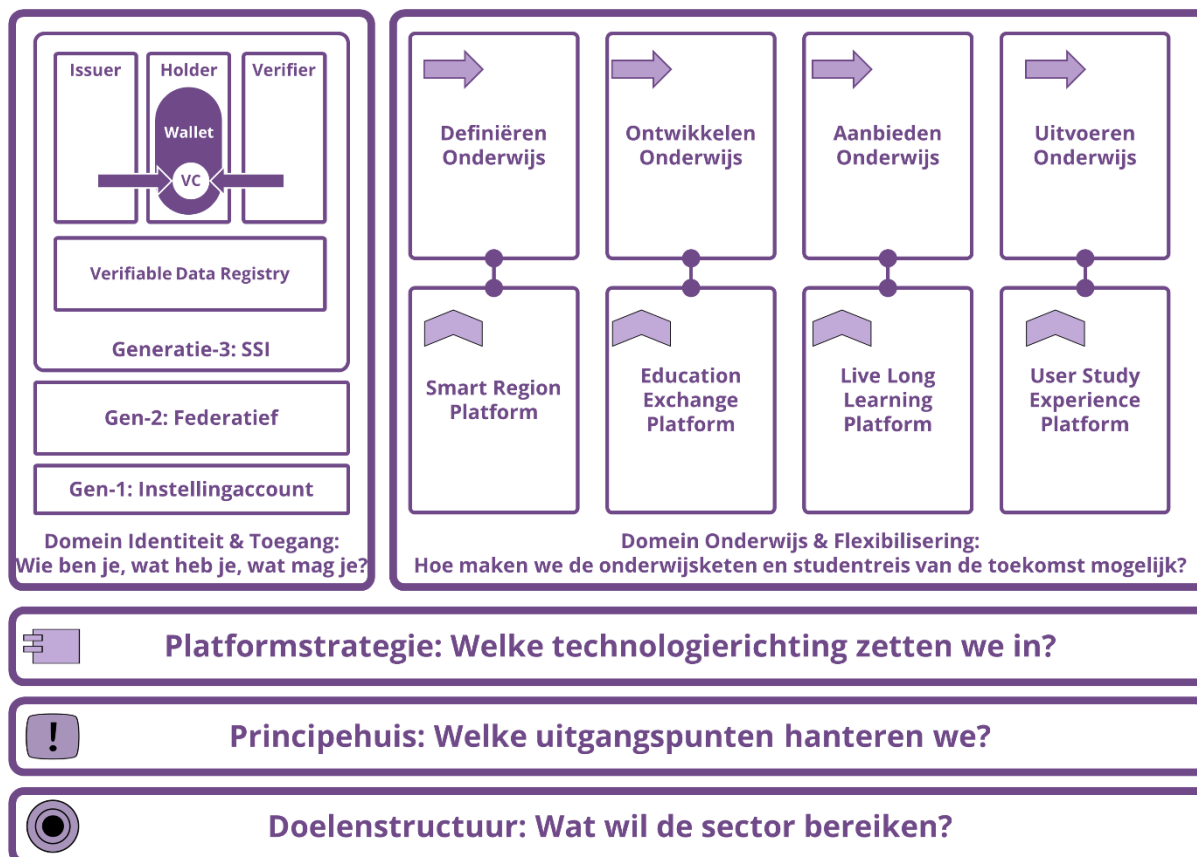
Issuer

Holder

Verifier

Wallet

VC

Verifiable Data Registry

Generatie-3: SSI

Gen-2: Federatief

Gen-1: Instellingaccount

Domein Identiteit & Toegang: Wie ben je, wat heb je, wat mag je?

Definiëren Onderwijs

Ontwikkelen Onderwijs

Aanbieden Onderwijs

Uitvoeren Onderwijs

Smart Region Platform

Education Exchange Platform

Live Long Learning Platform

User Study Experience Platform

Domein Onderwijs & Flexibilisering: Hoe maken we de onderwijsketen en studentreis van de toekomst mogelijk?

Platformstrategie: Welke technologierichting zetten we in?

!

Principehuis: Welke uitgangspunten hanteren we?

Doelenstructuur: Wat wil de sector bereiken?